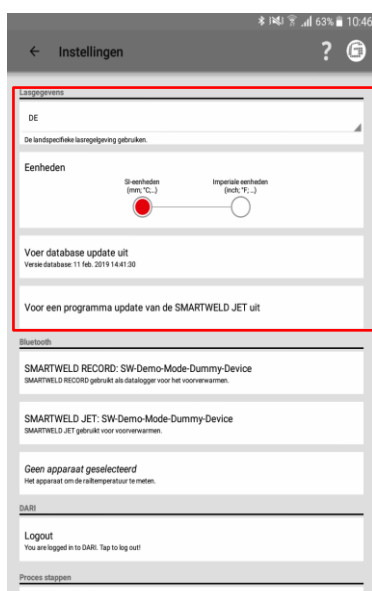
63% 10:46

← Instellingen ?

Lasgegevens

DE

De landspecifieke lasregelgeving gebruiken.

Eenheden

SI-eenheden (mm; °C;...)

Imperiale eenheden (inch; °F; ...)

Voer database update uit
Versie database: 11 feb. 2019 14:41:30

Voor een programma update van de SMARTWELD JET uit

Bluetooth

SMARTWELD RECORD: SW-Demo-Mode-Dummy-Device
SMARTWELD RECORD gebruikt als datalogger voor het voorverwarmen.

SMARTWELD JET: SW-Demo-Mode-Dummy-Device
SMARTWELD JET gebruikt voor voorverwarmen.

Geen apparaat geselecteerd
Het apparaat om de railtemperatuur te meten.

DARI

Logout
You are logged in to DARI. Tap to log out!

Proces stappen